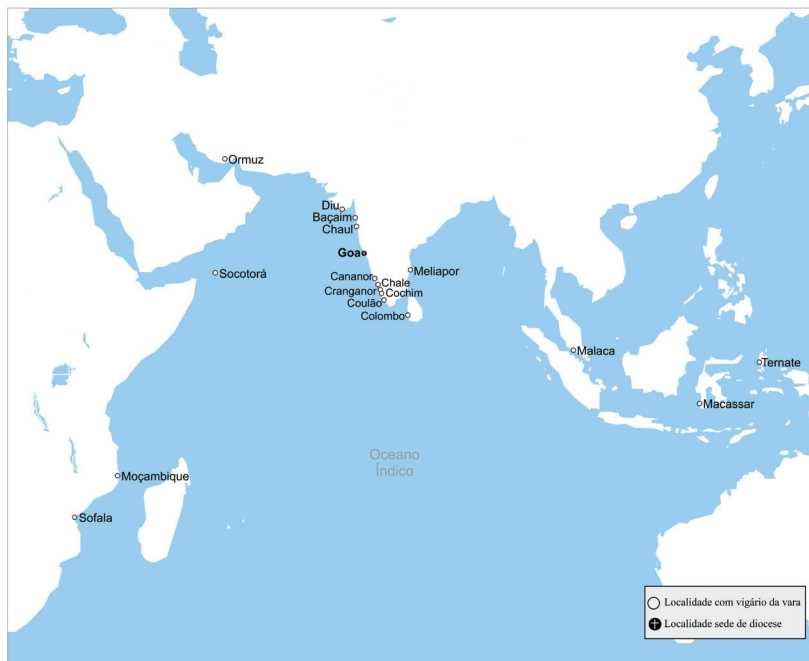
Ormuz

Diu
Baçaim
Chaul

Goa

Socotorá

Cananor
Chale
Cranganor
Cochim
Coulão
Colombo

Meliapor

Malaca

Ternate

Macassar

Oceano Índico

Moçambique

Sofala

Localidade com vigário da vara
Localidade sede de diocese